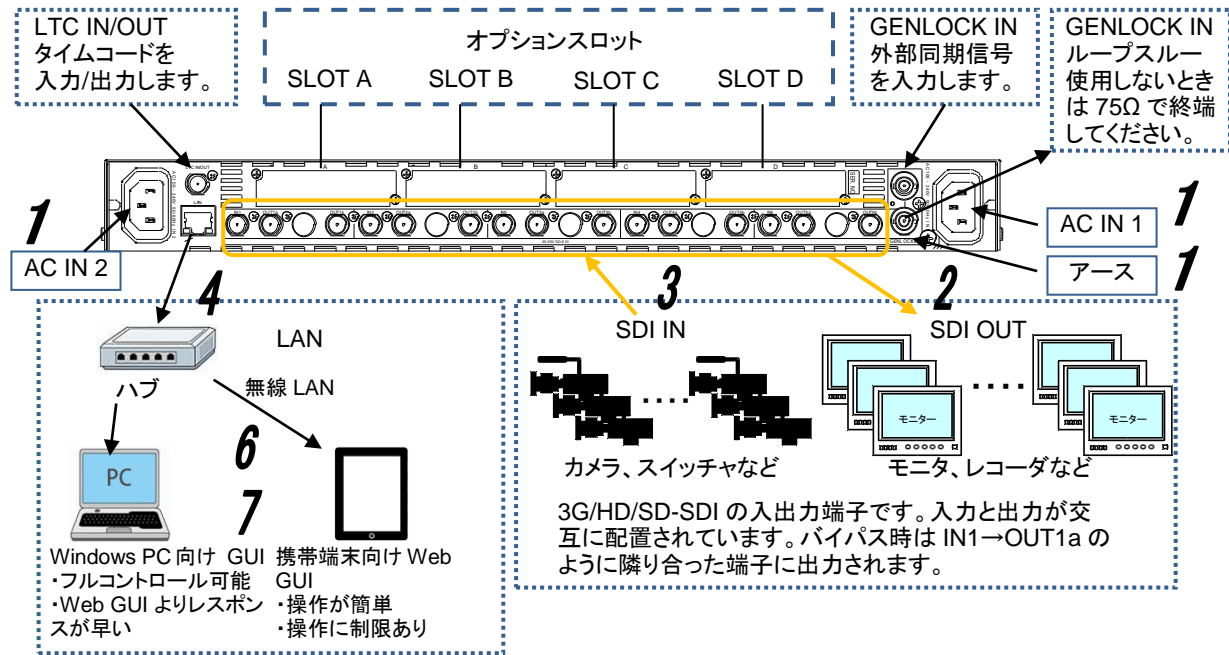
LTC IN/OUT
タイムコードを
入力/出力します。

オプションスロット
SLOT A SLOT B SLOT C SLOT D

GENLOCK IN
外部同期信号
を入力します。

GENLOCK IN
ループスルー
使用しないとき
は 75Ω で終端
してください。

1

AC IN 2

1

AC IN 1

1

アース

4

3

2

LAN

SDI IN

SDI OUT

ハブ

無線 LAN

6

7

PC

モニター

モニター

カメラ、スイッチャなど

モニタ、レコーダなど

3G/HD/SD-SDI の入出力端子です。入力と出力が交互に配置されています。バイパス時は IN1→OUT1a のように隣り合った端子に出力されます。

Windows PC 向け GUI
・フルコントロール可能
・Web GUI よりレスポンスが早い

携帯端末向け Web GUI
・操作が簡単
・操作に制限あり